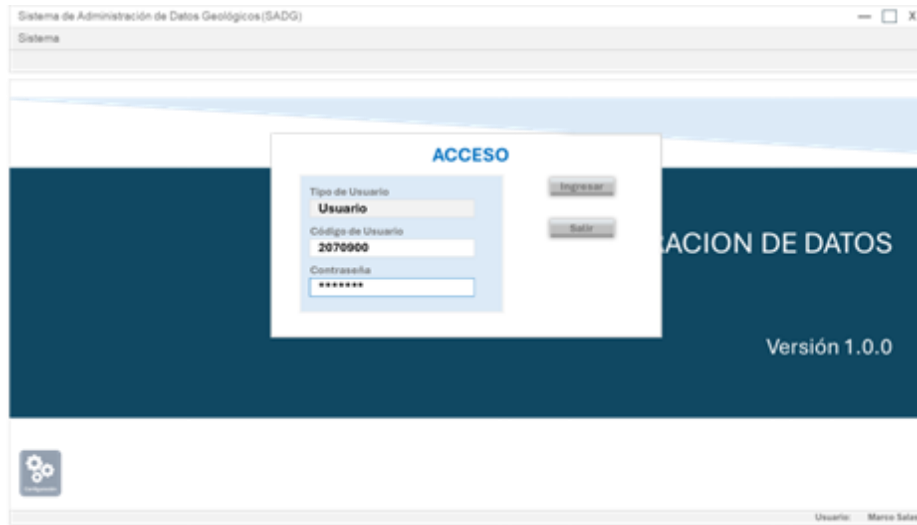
Sistema de Administración de Datos Geológicos (SADG)

— □ X

Sistema

ACCESO

Tipo de Usuario

Usuario

Código de Usuario

2070900

Contraseña

*******

Ingresar

Salir

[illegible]ACION DE DATOS

Versión 1.0.0

Configuración

Usuario: Marco Sala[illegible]